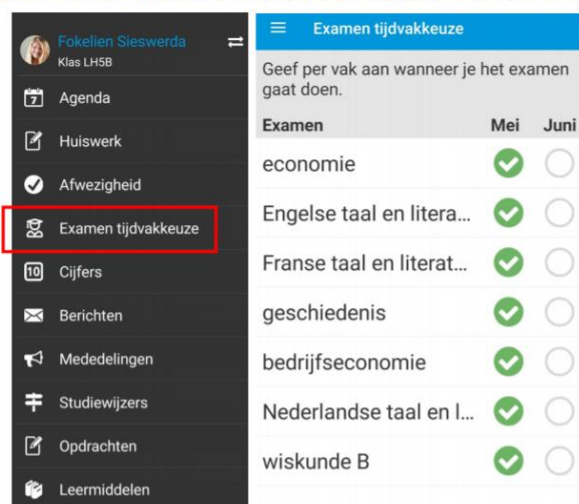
Fokelien Sieswerda
Klas LH5B

7 Agenda
Huiswerk
Afwezigheid
Examen tijdvakkeuze
10 Cijfers
Berichten
Mededelingen
Studiewijzers
Opdrachten
Leermiddelen

Examen tijdvakkeuze

Geef per vak aan wanneer je het examen gaat doen.

| Examen | Mei | Juni |
|---|---|---|
| economie | | |
| Engelse taal en litera... | | |
| Franse taal en literat... | | |
| geschiedenis | | |
| bedrijfseconomie | | |
| Nederlandse taal en l... | | |
| wiskunde B | | |